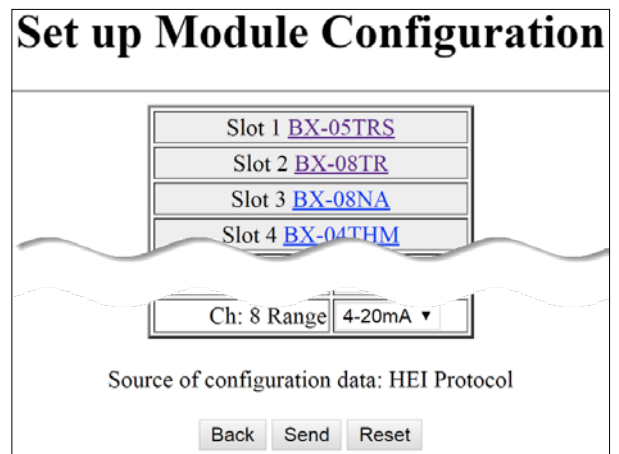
Set up Module Configuration

| Slot 1 BX-05TRS |
|---|
| Slot 2 BX-08TR |
| Slot 3 BX-08NA |
| Slot 4 BX-04THM |

| Ch: 8 Range | 4-20mA ▾ |
|---|---|

Source of configuration data: HEI Protocol

Back Send Reset